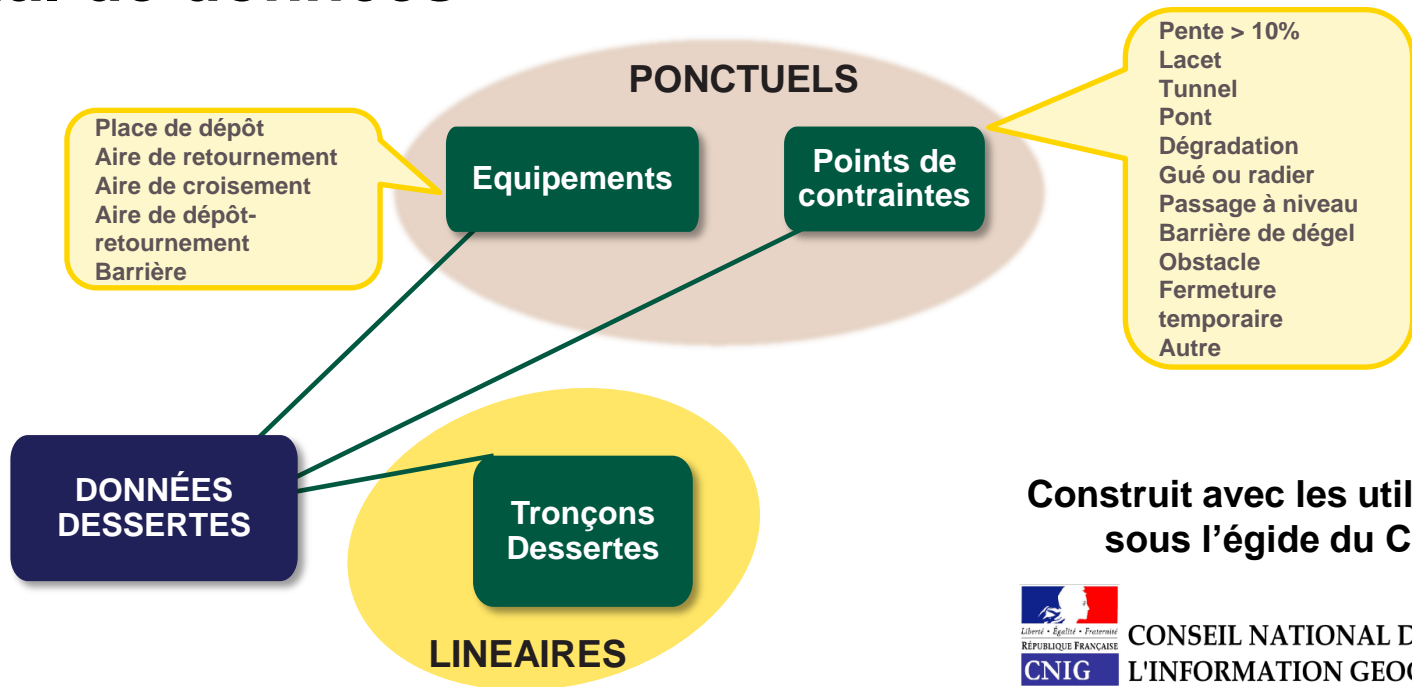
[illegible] de données

PONCTUELS

Place de dépôt
Aire de retournement
Aire de croisement
Aire de dépôt-retournement
Barrière

Equipements

Points de contraintes

Pente > 10%
Lacet
Tunnel
Pont
Dégradation
Gué ou radier
Passage à niveau
Barrière de dégel
Obstacle
Fermeture temporaire
Autre

DONNÉES DESSERTES

Tronçons Dessertes

LINEAIRES

Construit avec les util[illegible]
sous l'égide du C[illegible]

Liberté • Égalité • Fraternité
RÉPUBLIQUE FRANÇAISE
CNIG
CONSEIL NATIONAL D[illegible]
L'INFORMATION GEO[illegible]